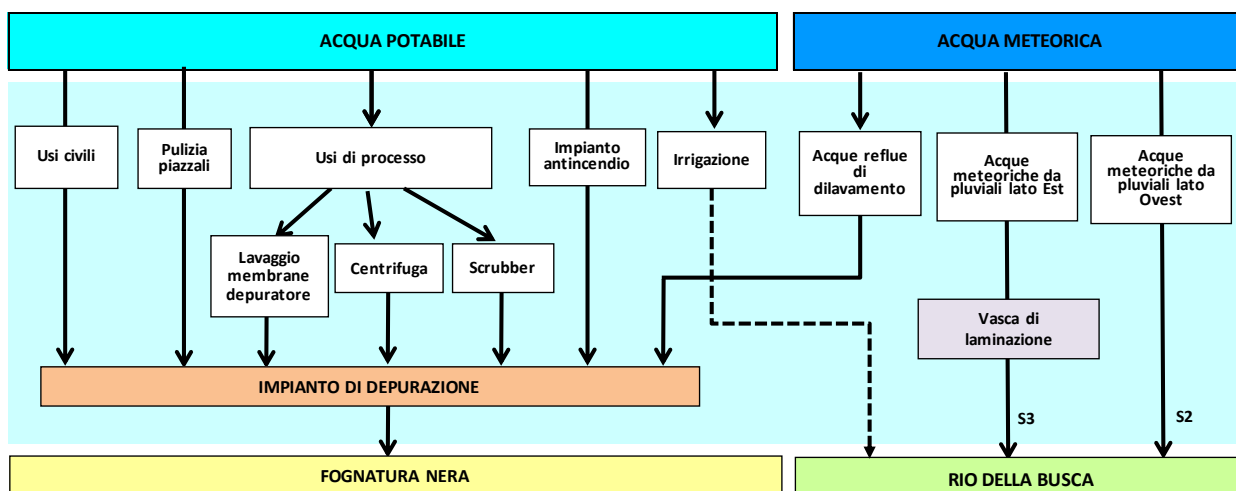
ACQUA POTABILE

ACQUA METEORICA

Usi civili

Pulizia piazzali

Usi di processo

Impianto antincendio

Irrigazione

Acque reflue di dilavamento

Acque meteoriche da pluviali lato Est

Acque meteoriche da pluviali lato Ovest

Lavaggio membrane depuratore

Centrifuga

Scrubber

Vasca di laminazione

IMPIANTO DI DEPURAZIONE

S3

S2

FOGNATURA NERA

RIO DELLA BUSCA